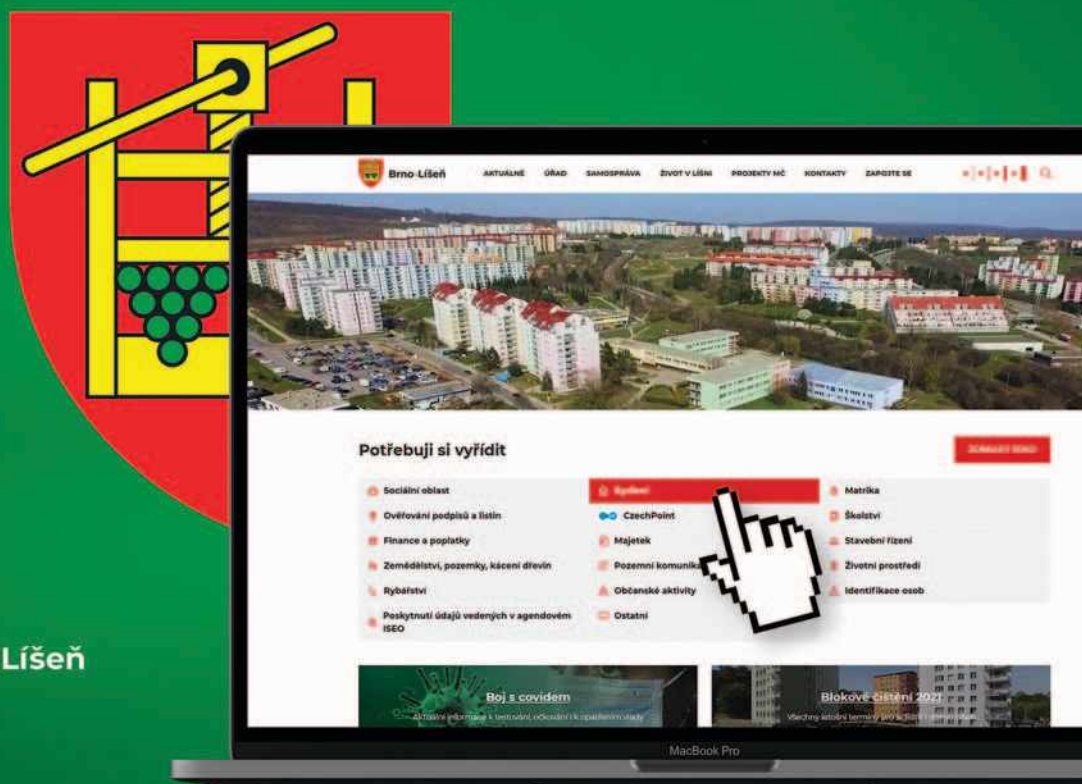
Líšeň

Brno-Líšeň

AKTUÁLNĚ ÚŘAD SAMOSPRÁVA ŽIVOT V LÍŠNI PROJEKTY MČ KONTAKTY ZAPOJTE SE

Potřebuji si vyřídit

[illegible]

Sociální oblast
Ověřování podpisů a listin
Finance a poplatky
Zemědělství, pozemky, kácení dřevin
Rybářství
Poskytnutí údajů vedených v agendovém ISEO

Bydlení
CzechPoint
Majetek
Pozemní komunika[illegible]
Občanské aktivity
Ostatní

Matrika
Školství
Stavební řízení
Životní prostředí
Identifikace osob

Boj s covidem
Aktuální informace k testování, očkování i k opatřením vlády

Blokové čištění 2021
Všechny aktuální termíny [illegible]

MacBook Pro